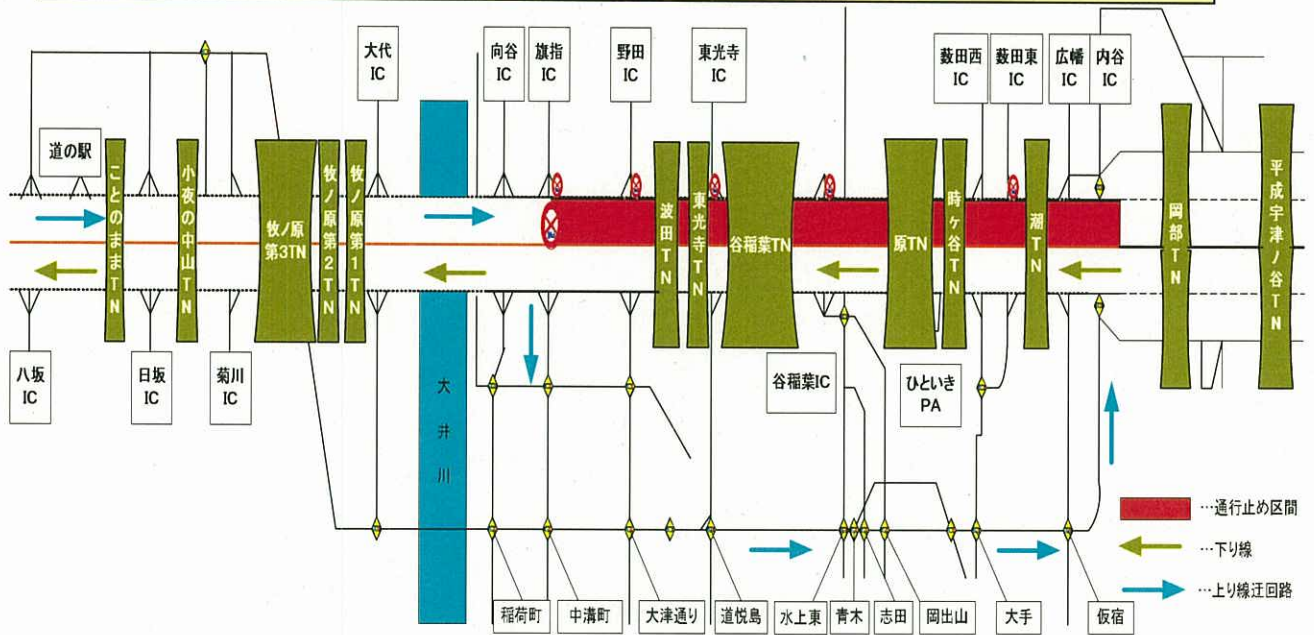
大代 IC

向谷 IC

旗指 IC

野田 IC

東光寺 IC

藪田西 IC

藪田東 IC

広幡 IC

内谷 IC

道の駅

ことのままTN

小夜の中山TN

牧ノ原第3TN

牧ノ原第2TN

牧ノ原第1TN

波田TN

東光寺TN

谷稲葉TN

原TN

時ヶ谷TN

潮TN

岡部TN

平成宇津ノ谷TN

八坂 IC

日坂 IC

菊川 IC

大井川

谷稲葉IC

ひといき PA

稲荷町

中溝町

大津通り

道悦島

水上東

青木

志田

岡出山

大手

仮宿

…通行止め区間

…下り線

…上り線迂回路